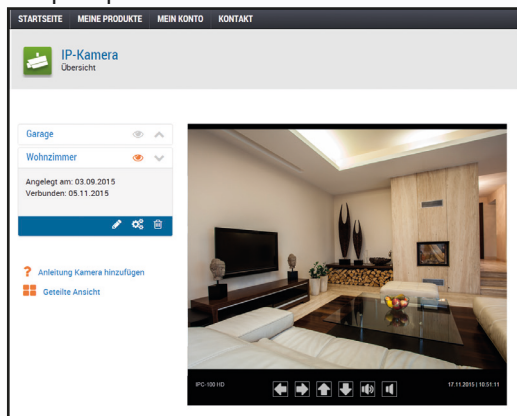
STARTSEITE MEINE PRODUKTE MEIN KONTO KONTAKT

IP-Kamera
Übersicht

Garage

Wohnzimmer

Angelegt am: 03.09.2015
Verbunden: 05.11.2015

Anleitung Kamera hinzufügen

Geteilte Ansicht

IPC-100 HD

17.11.2015 | 10:51:11